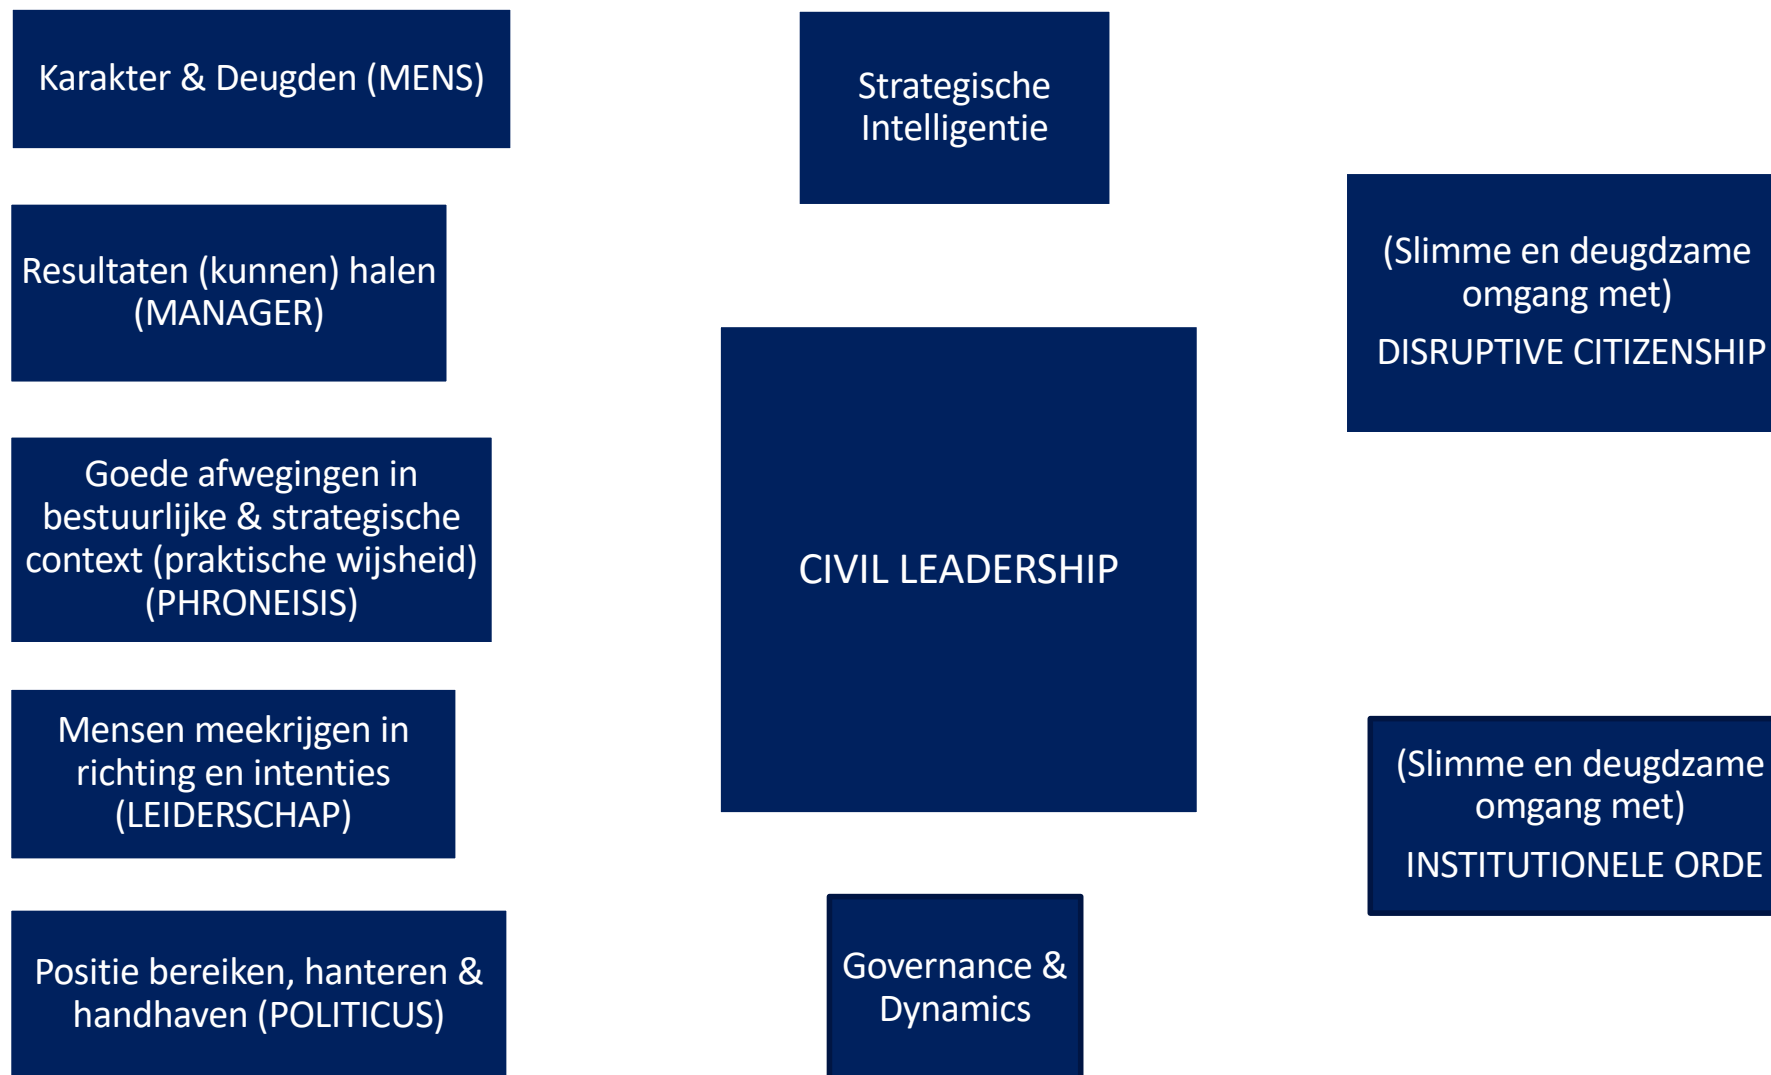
Karakter & Deugden (MENS)

Strategische Intelligentie

Resultaten (kunnen) halen (MANAGER)

(Slimme en deugdzame omgang met)

DISRUPTIVE CITIZENSHIP

Goede afwegingen in bestuurlijke & strategische context (praktische wijsheid) (PHRONEISIS)

CIVIL LEADERSHIP

Mensen meekrijgen in richting en intenties (LEIDERSCHAP)

(Slimme en deugdzame omgang met)

INSTITUTIONELE ORDE

Positie bereiken, hanteren & handhaven (POLITICUS)

Governance & Dynamics